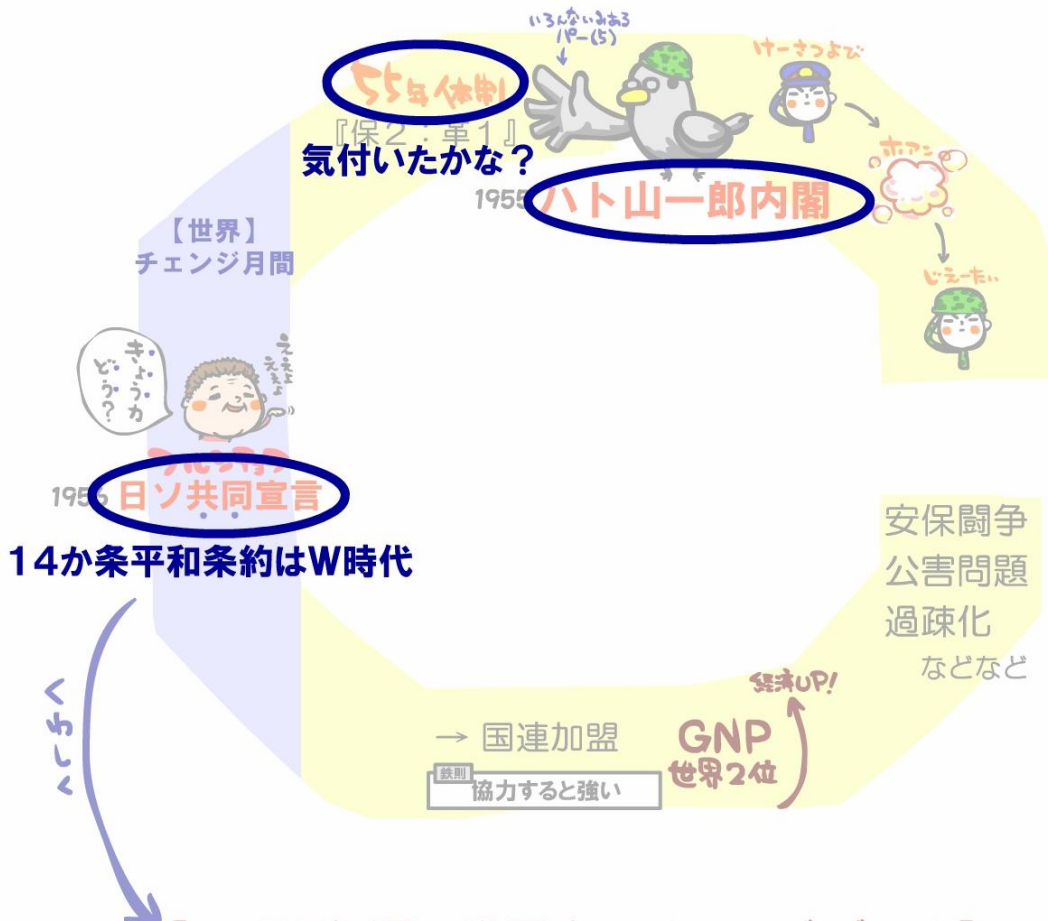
いろんないみある
パー(5)

55年体制

『保2：革1』

気付いたかな？

けーさつよび

ホアン

1955 ハト山一郎内閣

じえーたい

【世界】
チェンジ月間

きょうかどう？

ええええよ

1956 日ソ共同宣言

14か条平和条約はW時代

安保闘争
公害問題
過疎化
などなど

くわしく

経済UP!

→ 国連加盟

鉄則
協力すると強い

GNP
世界2位